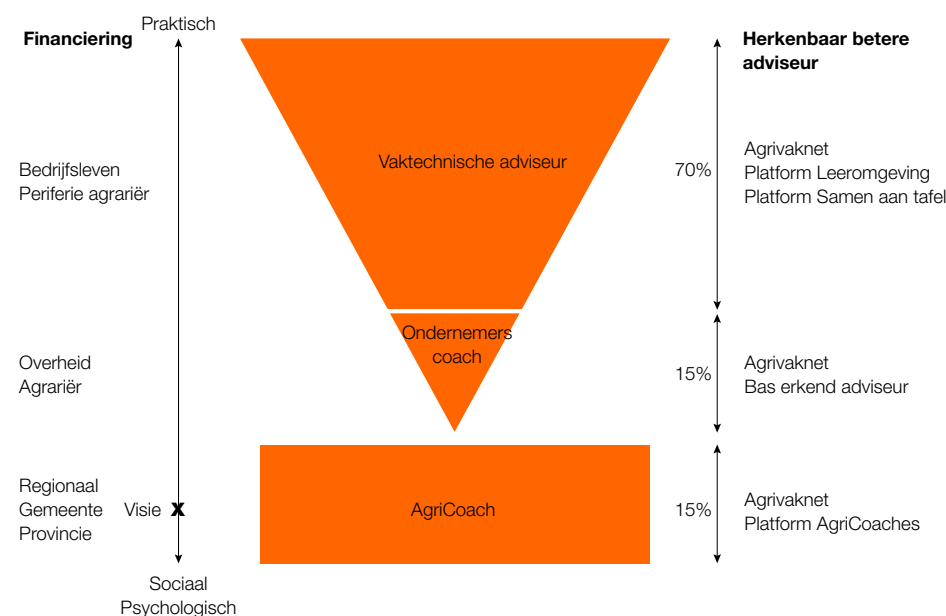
Financiering

Praktisch

Bedrijfsleven
Periferie agrariër

Overheid
Agrariër

Regionaal
Gemeente
Provincie

Visie X

Sociaal
Psychologisch

Vaktechnische adviseur

Ondernemers coach

AgriCoach

Herkenbaar betere adviseur

70%

Agrivaknet
Platform Leeromgeving
Platform Samen aan tafel

15%

Agrivaknet
Bas erkend adviseur

15%

Agrivaknet
Platform AgriCoaches